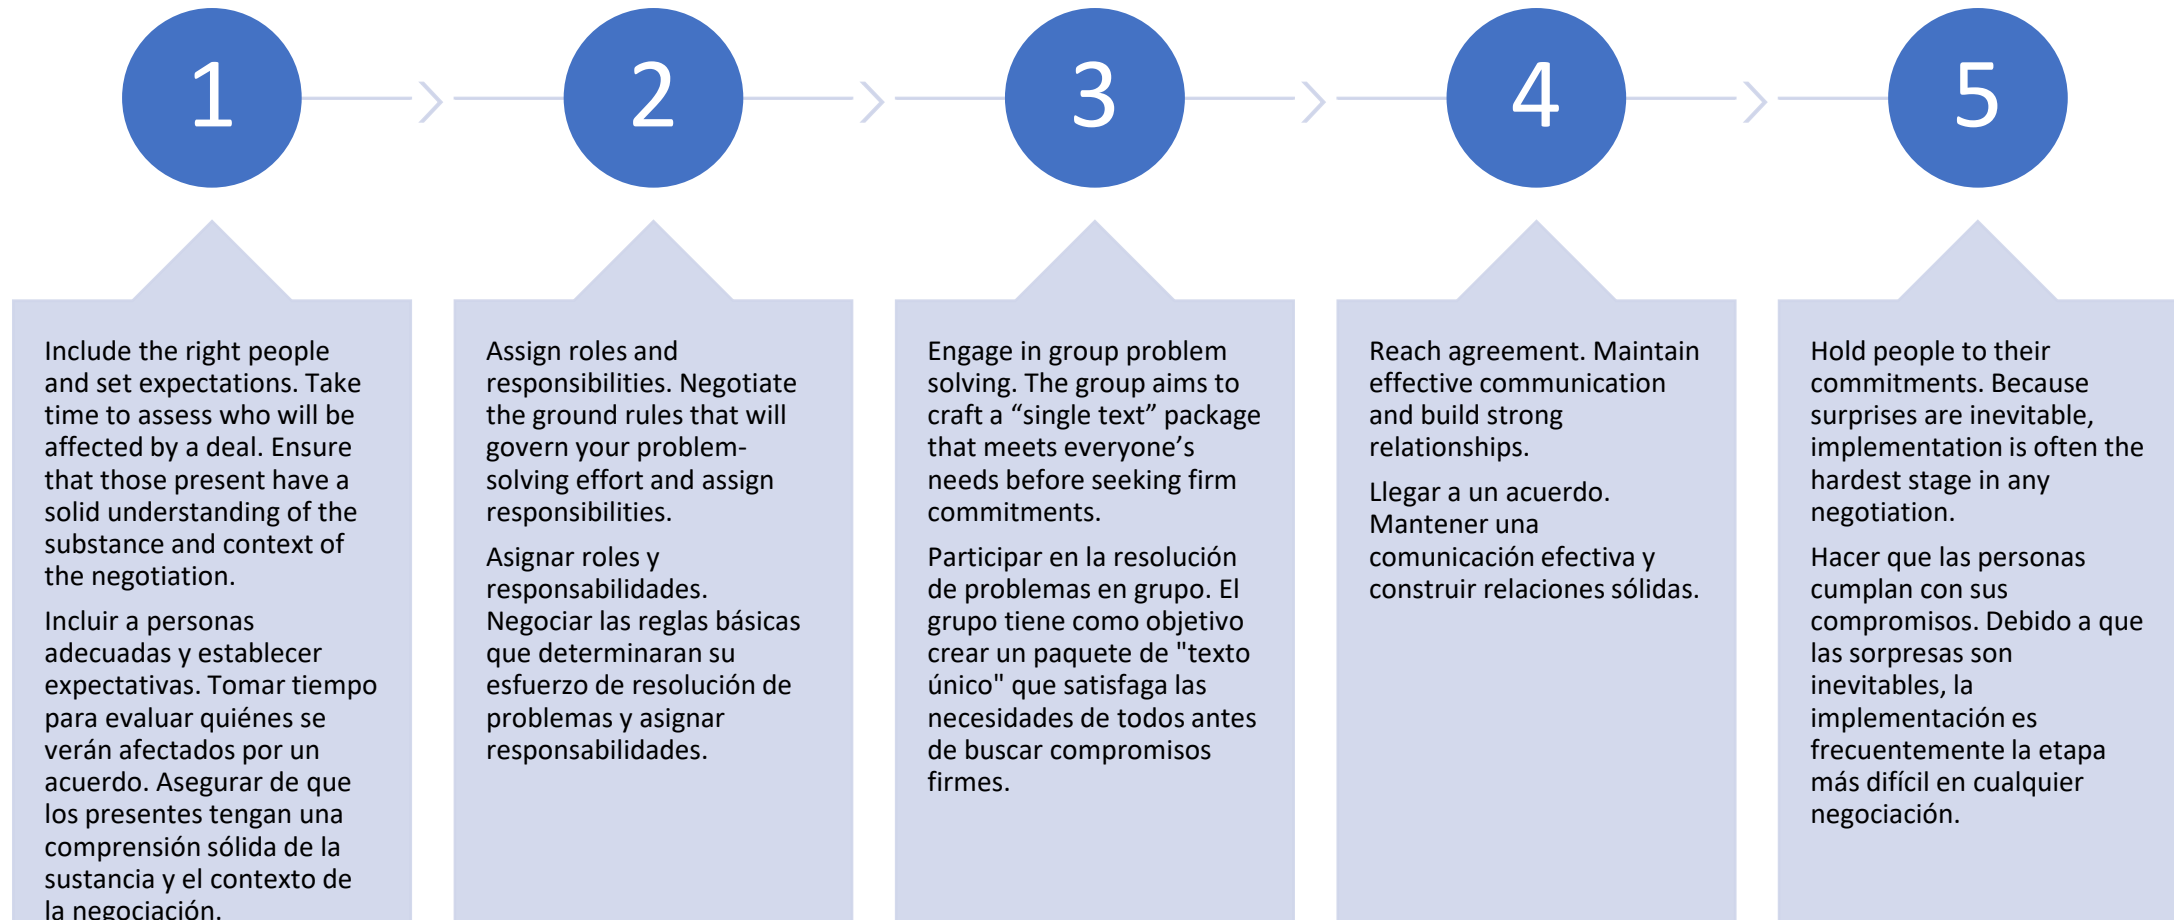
1

2

3

4

5

Include the right people and set expectations. Take time to assess who will be affected by a deal. Ensure that those present have a solid understanding of the substance and context of the negotiation.

Incluir a personas adecuadas y establecer expectativas. Tomar tiempo para evaluar quiénes se verán afectados por un acuerdo. Asegurar de que los presentes tengan una comprensión sólida de la sustancia y el contexto de la negociación.

Assign roles and responsibilities. Negotiate the ground rules that will govern your problem-solving effort and assign responsibilities.

Asignar roles y responsabilidades. Negociar las reglas básicas que determinaran su esfuerzo de resolución de problemas y asignar responsabilidades.

Engage in group problem solving. The group aims to craft a “single text” package that meets everyone’s needs before seeking firm commitments.

Participar en la resolución de problemas en grupo. El grupo tiene como objetivo crear un paquete de "texto único" que satisfaga las necesidades de todos antes de buscar compromisos firmes.

Reach agreement. Maintain effective communication and build strong relationships.

Llegar a un acuerdo. Mantener una comunicación efectiva y construir relaciones sólidas.

Hold people to their commitments. Because surprises are inevitable, implementation is often the hardest stage in any negotiation.

Hacer que las personas cumplan con sus compromisos. Debido a que las sorpresas son inevitables, la implementación es frecuentemente la etapa más difícil en cualquier negociación.